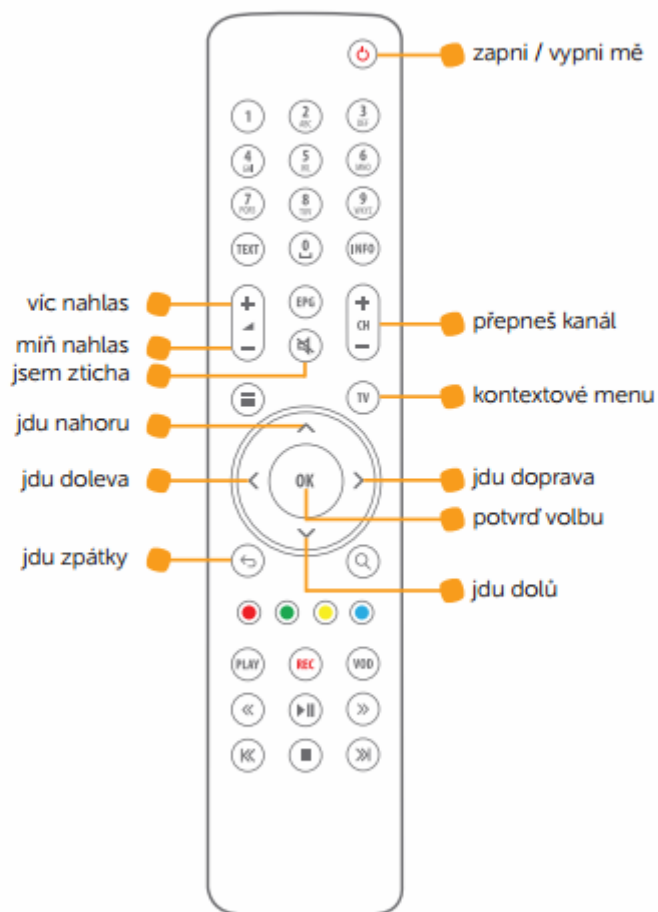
zapni / vypni mě

1
2 ABC
3 DEF
4 GHI
5 JKL
6 MNO
7 PQRS
8 TUV
9 WXYZ
TEXT
0
INFO

víc nahlas
míň nahlas
jsem zticha
EPG
CH
přepneš kanál
TV
kontextové menu
jdu nahoru
jdu doleva
OK
jdu doprava
potvrď volbu
jdu zpátky
jdu dolů

PLAY
REC
VOD